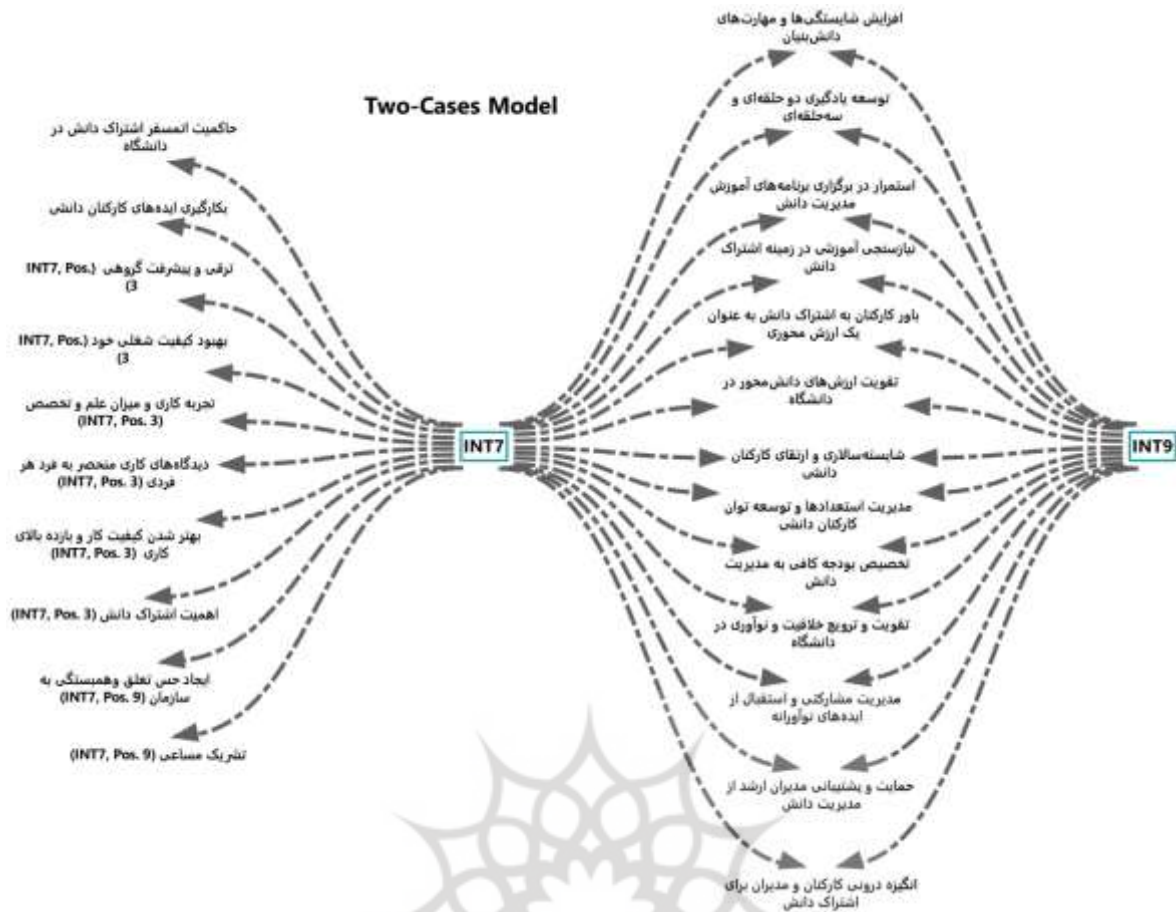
Two-Cases Model

حاکمیت انمسفر اشتراک دانش در دانشگاه

بکارگیری ایده‌های کارکنان دانشی

ترقی و پیشرفت گروهی (INT7, Pos. 3)

بهبود کیفیت شغلی خود (INT7, Pos. 3)

تجربه کاری و میزان علم و تخصص (INT7, Pos. 3)

دیدگاه‌های کاری منحصر به فرد هر فردی (INT7, Pos. 3)

بهتر شدن کیفیت کار و بازده بالای کاری (INT7, Pos. 3)

اهمیت اشتراک دانش (INT7, Pos. 3)

ایجاد حس تعلق وهمبستگی به سازمان (INT7, Pos. 9)

تشریک مساعی (INT7, Pos. 9)

INT7

افزایش شایستگی‌ها و مهارت‌های دانش‌بنیان

توسعه یادگیری دوحلقه‌ای و سه‌حلقه‌ای

استمرار در برگزاری برنامه‌های آموزش مدیریت دانش

نیازسنجی آموزشی در زمینه اشتراک دانش

باور کارکنان به اشتراک دانش به عنوان یک ارزش محوری

تقویت ارزش‌های دانش‌محور در دانشگاه

شایسته‌سالاری و ارتقای کارکنان دانشی

مدیریت استعدادها و توسعه توان کارکنان دانشی

تخصیص بودجه کافی به مدیریت دانش

تقویت و ترویج خلاقیت و نوآوری در دانشگاه

مدیریت مشارکتی و استقبال از ایده‌های نوآورانه

حمایت و پشتیبانی مدیران ارشد از مدیریت دانش

انگیزه درونی کارکنان و مدیران برای اشتراک دانش

INT9